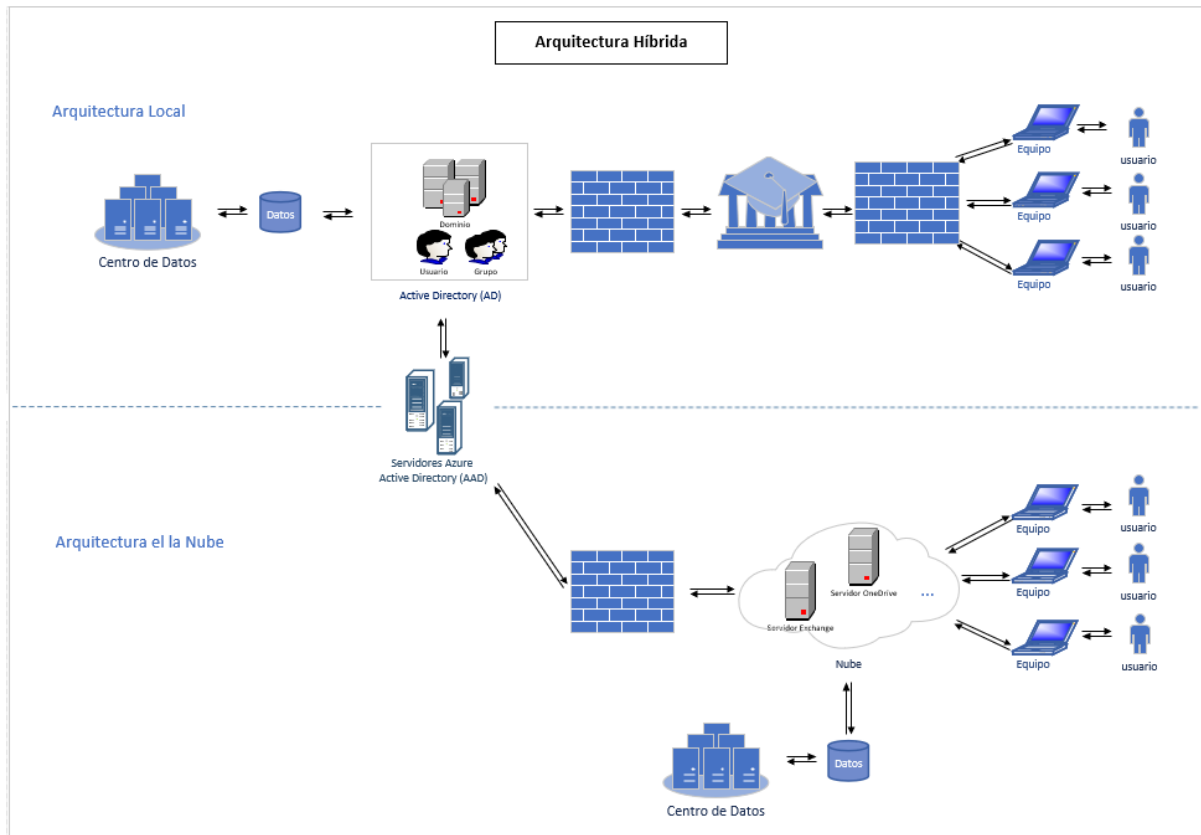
Arquitectura Híbrida

Arquitectura Local

Centro de Datos

Datos

Dominio

Usuario

Grupo

Active Directory (AD)

Equipo

usuario

Equipo

usuario

Equipo

usuario

Servidores Azure
Active Directory (AAD)

Arquitectura el la Nube

Servidor OneDrive

...

Servidor Exchange

Nube

Equipo

usuario

Equipo

usuario

Equipo

usuario

Centro de Datos

Datos